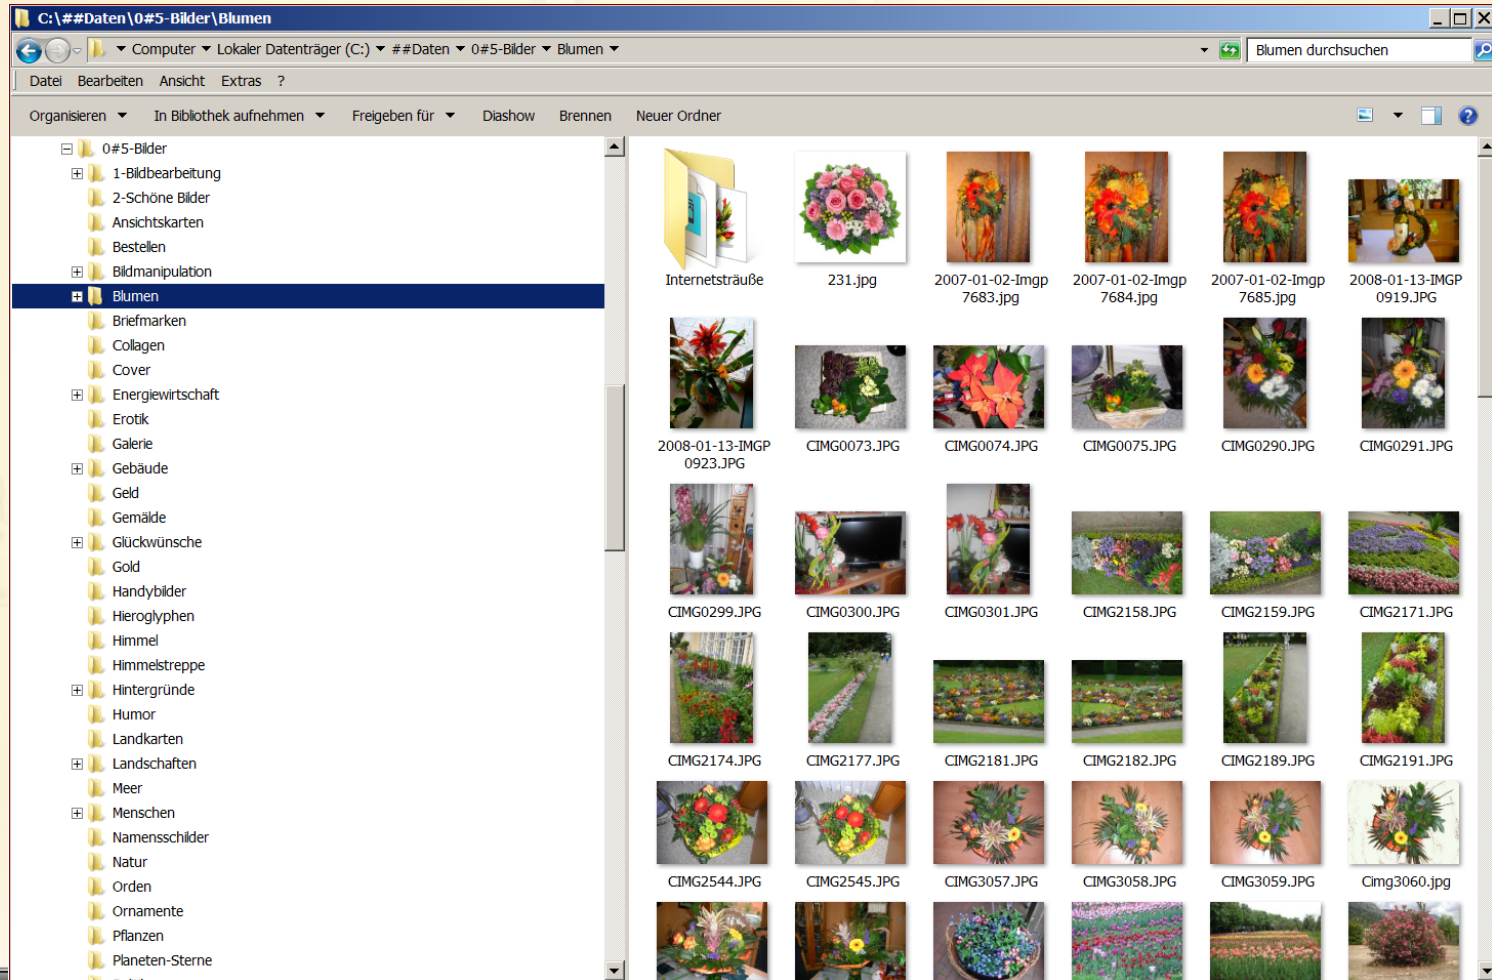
C:\##Daten\0#5-Bilder\Blumen

Computer ▸ Lokaler Datenträger (C:) ▸ ##Daten ▸ 0#5-Bilder ▸ Blumen ▸

Blumen durchsuchen

Datei Bearbeiten Ansicht Extras ?

Organisieren ▾ In Bibliothek aufnehmen ▾ Freigeben für ▾ Diashow Brennen Neuer Ordner

0#5-Bilder
1-Bildbearbeitung
2-Schöne Bilder
Ansichtskarten
Bestellen
Bildmanipulation
Blumen
Briefmarken
Collagen
Cover
Energiewirtschaft
Erotik
Galerie
Gebäude
Geld
Gemälde
Glückwünsche
Gold
Handybilder
Hieroglyphen
Himmel
Himmelstreppe
Hintergründe
Humor
Landkarten
Landschaften
Meer
Menschen
Namensschilder
Natur
Orden
Ornamente
Pflanzen
Planeten-Sterne

Internetsträuße
231.jpg
2007-01-02-Imgp 7683.jpg
2007-01-02-Imgp 7684.jpg
2007-01-02-Imgp 7685.jpg
2008-01-13-IMGP 0919.JPG
2008-01-13-IMGP 0923.JPG
CIMG0073.JPG
CIMG0074.JPG
CIMG0075.JPG
CIMG0290.JPG
CIMG0291.JPG
CIMG0299.JPG
CIMG0300.JPG
CIMG0301.JPG
CIMG2158.JPG
CIMG2159.JPG
CIMG2171.JPG
CIMG2174.JPG
CIMG2177.JPG
CIMG2181.JPG
CIMG2182.JPG
CIMG2189.JPG
CIMG2191.JPG
CIMG2544.JPG
CIMG2545.JPG
CIMG3057.JPG
CIMG3058.JPG
CIMG3059.JPG
Cimg3060.jpg